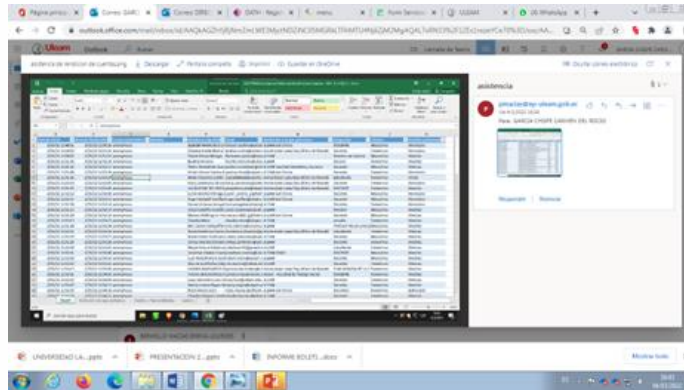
outlook.office.com

Outlook

asistencia de rendicion de cuentas.xlsx | Descargar | Pantalla completa | Imprimir | Guardar en OneDrive

asistencia

Para: GARCIA CHAPE CAROL DEL ROCIO

Responder | Reenviar

UNIVERSIDAD LA....pptx

PRESENTACION 2....pptx

INFORME BOLETI....docx

Mostrar todo